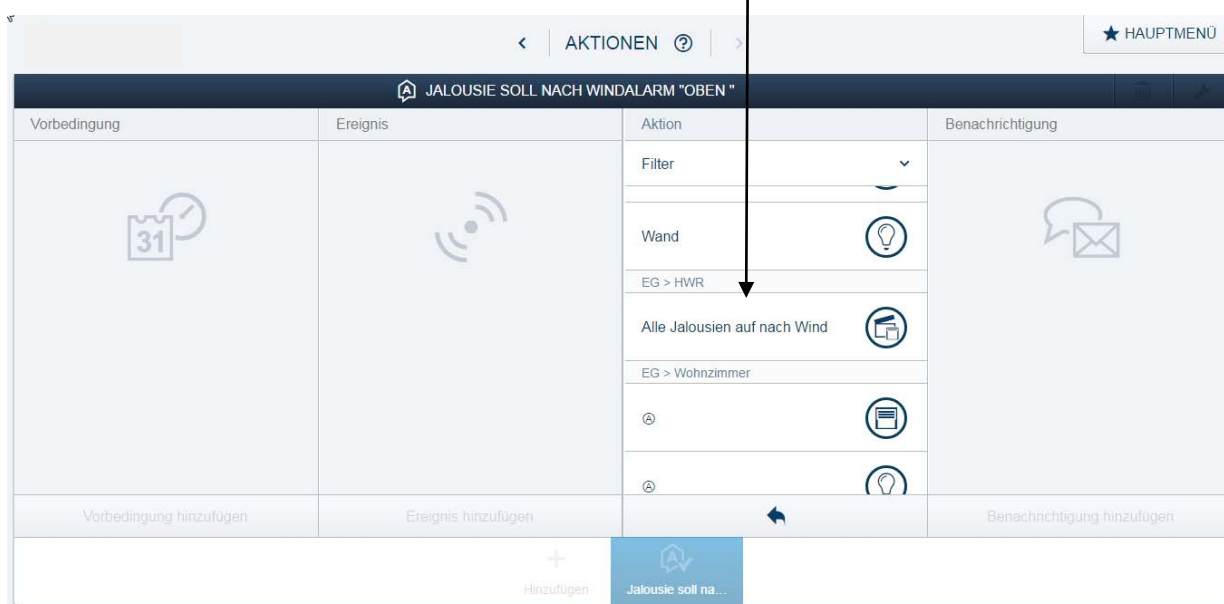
AKTIONEN ⓘ

★ HAUPTMENÜ

JALOUSIE SOLL NACH WINDALARM "OBEN "

| Vorbedingung | Ereignis | Aktion | Benachrichtigung |
|---|---|---|---|

31

Filter

Wand

EG > HWR

Alle Jalousien auf nach Wind

EG > Wohnzimmer

Vorbedingung hinzufügen

Ereignis hinzufügen

Benachrichtigung hinzufügen

Hinzufügen

Jalousie soll na...